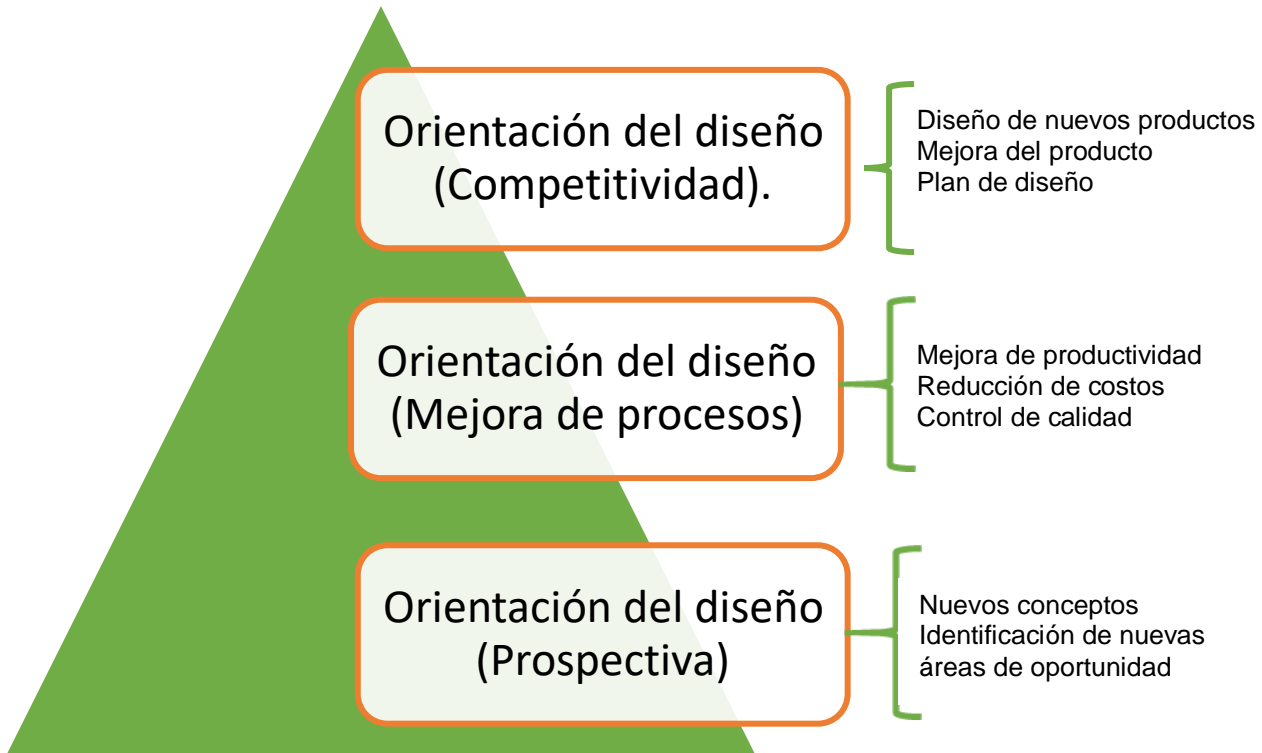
Orientación del diseño (Competitividad).

Diseño de nuevos productos
Mejora del producto
Plan de diseño

Orientación del diseño (Mejora de procesos)

Mejora de productividad
Reducción de costos
Control de calidad

Orientación del diseño (Prospectiva)

Nuevos conceptos
Identificación de nuevas áreas de oportunidad